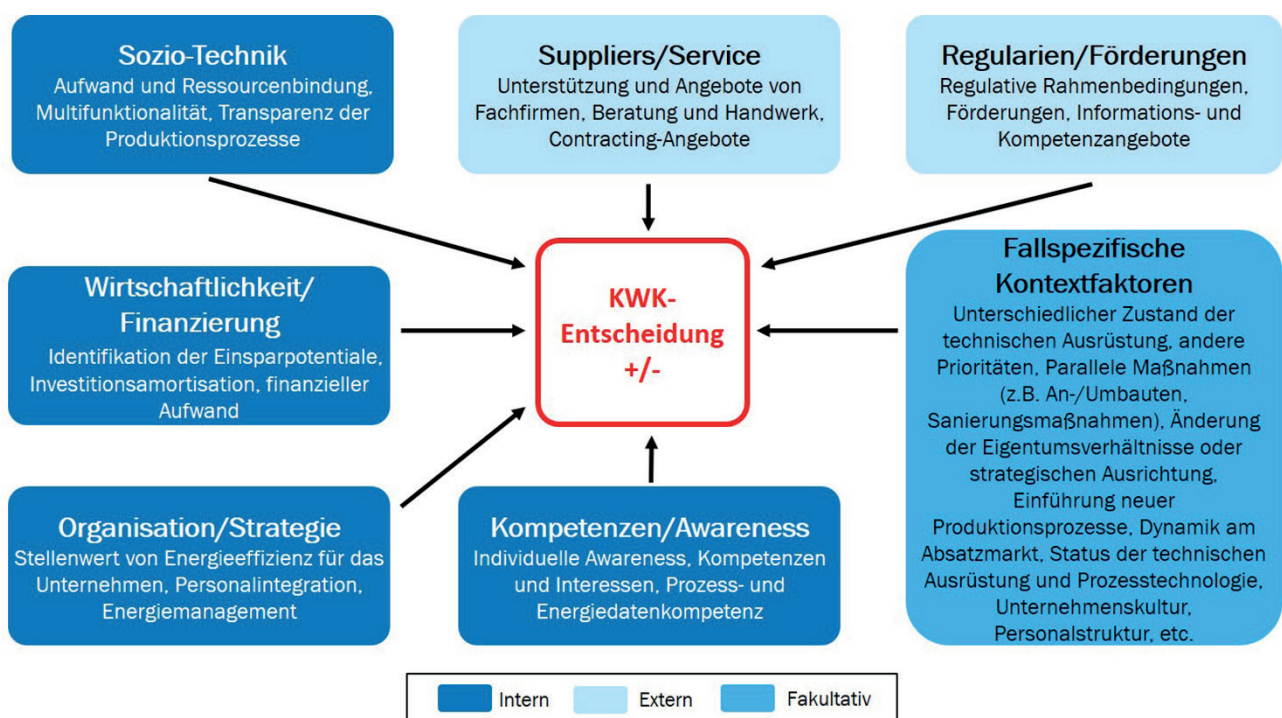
Sozio-Technik
Aufwand und Ressourcenbindung, Multifunktionalität, Transparenz der Produktionsprozesse

Suppliers/Service
Unterstützung und Angebote von Fachfirmen, Beratung und Handwerk, Contracting-Angebote

Regularien/Förderungen
Regulative Rahmenbedingungen, Förderungen, Informations- und Kompetenzangebote

Wirtschaftlichkeit/ Finanzierung
Identifikation der Einsparpotentiale, Investitionsamortisation, finanzieller Aufwand

KWK-Entscheidung +/-

Fallspezifische Kontextfaktoren
Unterschiedlicher Zustand der technischen Ausrüstung, andere Prioritäten, Parallele Maßnahmen (z.B. An-/Umbauten, Sanierungsmaßnahmen), Änderung der Eigentumsverhältnisse oder strategischen Ausrichtung, Einführung neuer Produktionsprozesse, Dynamik am Absatzmarkt, Status der technischen Ausrüstung und Prozesstechnologie, Unternehmenskultur, Personalstruktur, etc.

Organisation/Strategie
Stellenwert von Energieeffizienz für das Unternehmen, Personalintegration, Energiemanagement

Kompetenzen/Awareness
Individuelle Awareness, Kompetenzen und Interessen, Prozess- und Energiedatenkompetenz

Intern
Extern
Fakultativ